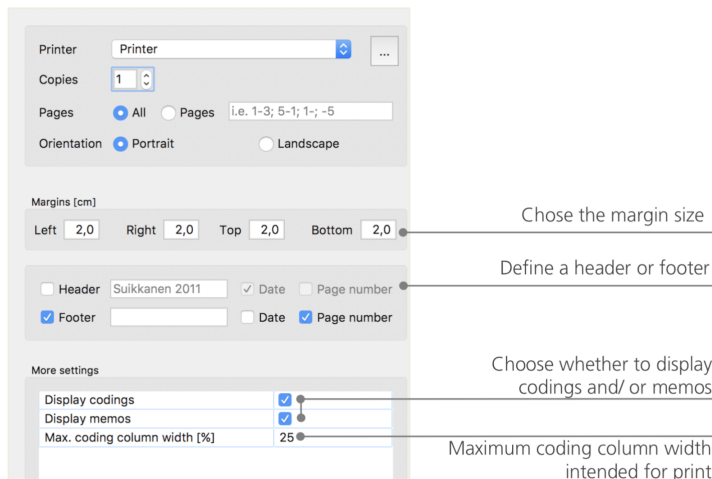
Printer Printer ...

Copies 1

Pages All Pages i.e. 1-3; 5-1; 1-; -5

Orientation Portrait Landscape

Margins [cm]

Left 2,0 Right 2,0 Top 2,0 Bottom 2,0

Chose the margin size

Header Suikkanen 2011 Date Page number

Footer Date Page number

Define a header or footer

More settings

| | |
|---|---|
| Display codings | ✓ |
| Display memos | ✓ |
| Max. coding column width [%] | 25 |

Choose whether to display codings and/ or memos

Maximum coding column width intended for print